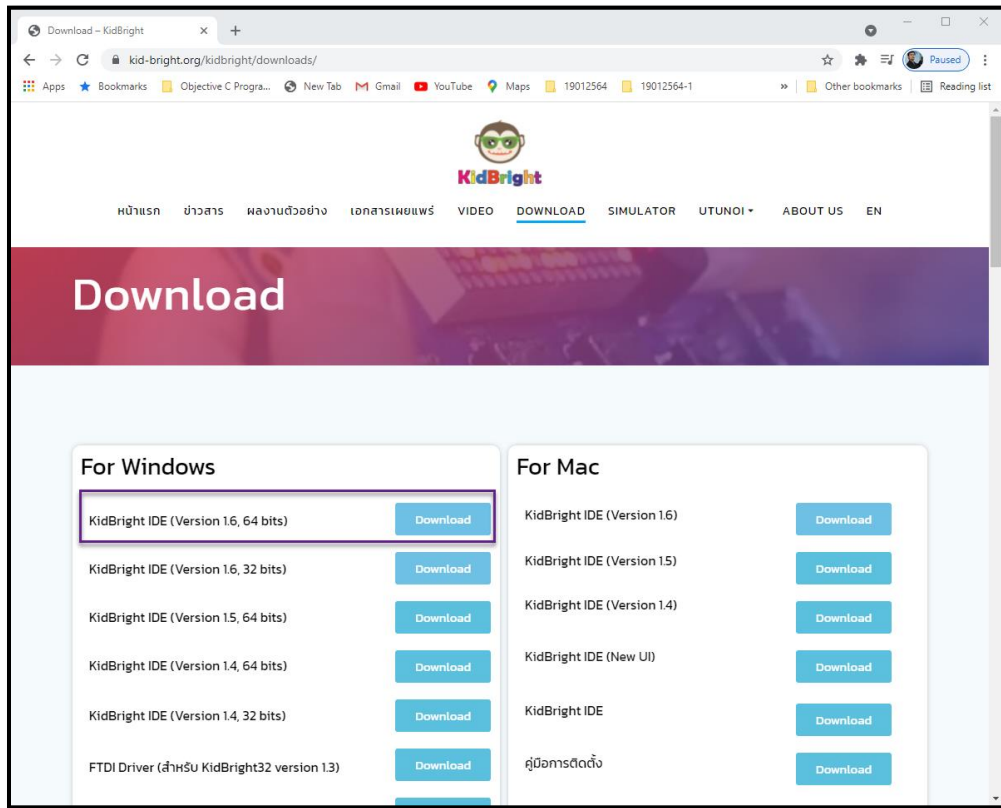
Download – KidBright × +

kid-bright.org/kidbright/downloads/

Paused

Apps Bookmarks Objective C Progra... New Tab Gmail YouTube Maps 19012564 19012564-1 » Other bookmarks Reading list

KidBright

หน้าแรก ข่าวสาร ผลงานตัวอย่าง เอกสารเผยแพร่ VIDEO DOWNLOAD SIMULATOR UTUNOI ABOUT US EN

Download

For Windows

KidBright IDE (Version 1.6, 64 bits) Download

KidBright IDE (Version 1.6, 32 bits) Download

KidBright IDE (Version 1.5, 64 bits) Download

KidBright IDE (Version 1.4, 64 bits) Download

KidBright IDE (Version 1.4, 32 bits) Download

FTDI Driver (สำหรับ KidBright32 version 1.3) Download

For Mac

KidBright IDE (Version 1.6) Download

KidBright IDE (Version 1.5) Download

KidBright IDE (Version 1.4) Download

KidBright IDE (New UI) Download

KidBright IDE Download

คู่มือการติดตั้ง Download